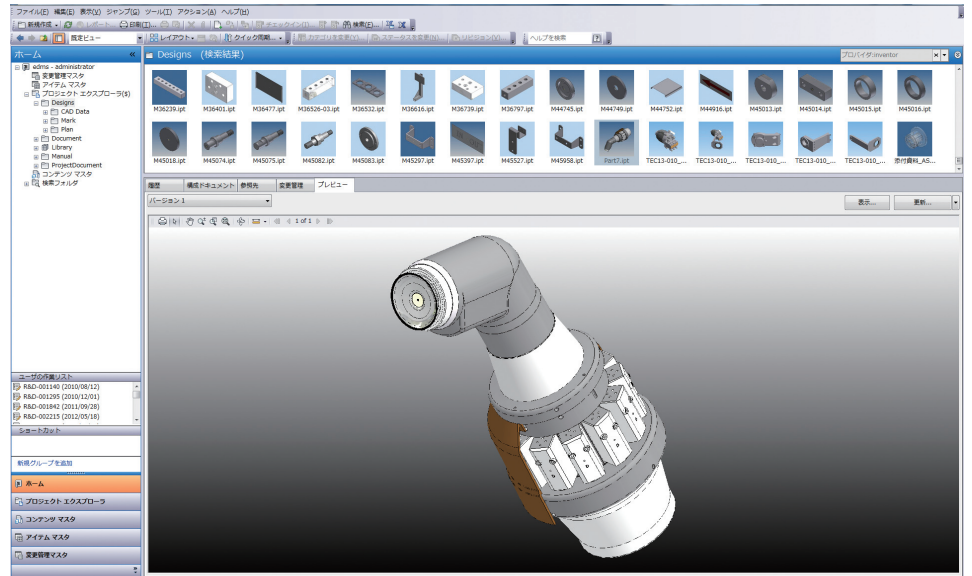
ファイル(F) 編集(E) 表示(V) ジャンプ(G) ツール(T) アクション(A) ヘルプ(H)

新規作成 レポート 印刷(I) チェックイン(I) 検索(E)

既定ビュー レイアウト クイック児範 カテゴリを変更(Y) ステータスを変更(N) リビジョン(V) ヘルプを検索

ホーム

edms - administrator
変更管理マスタ
アイテム マスタ
プロジェクト エクスプローラ(\$)
Designs
CAD Data
Mark
Plan
Document
Library
Manuel
ProjectDocument
コンテンツ マスタ
検索フォルダ

Designs (検索結果)

プロバイダ:Inventor

M36239.ipt M36401.ipt M36477.ipt M36526-03.ipt M36532.ipt M36616.ipt M36739.ipt M36797.ipt M44745.ipt M44749.ipt M44752.ipt M44916.ipt M45013.ipt M45014.ipt M45015.ipt M45016.ipt

M45018.ipt M45074.ipt M45075.ipt M45082.ipt M45083.ipt M45297.ipt M45397.ipt M45527.ipt M45958.ipt Part7.ipt TEC13-010_... TEC13-010_... TEC13-010_... TEC13-010_... TEC13-010_... 添付資料_AS...

履歴 構成ドキュメント 参照先 変更管理 プレビュー

バージョン 1

表示... 更新...

1 of 1

ユーザの作業リスト
R&D-001140 (2010/08/12)
R&D-001295 (2010/12/01)
R&D-001842 (2011/09/28)
R&D-002215 (2012/05/18)

ショートカット

新規グループを追加

ホーム
プロジェクト エクスプローラ
コンテンツ マスタ
アイテム マスタ
変更管理マスタ